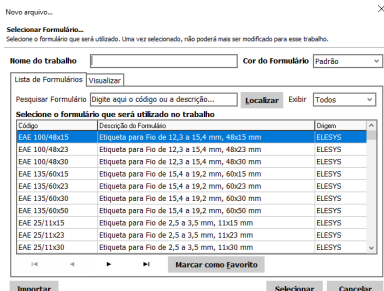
Novo arquivo...

Selecionar Formulário...
Selecione o formulário que será utilizado. Uma vez selecionado, não poderá mais ser modificado para esse trabalho.

Nome do trabalho

Cor do Formulário Padrão

Lista de Formulários | Visualizar

Pesquisar Formulário Digite aqui o código ou a descrição... Localizar Exibir Todos

Selecione o formulário que será utilizado no trabalho

| Código | Descrição do Formulário | Origem |
|---|---|---|
| EAE 100/48x15 | Etiqueta para Fio de 12,3 a 15,4 mm, 48x15 mm | ELESYS |
| EAE 100/48x23 | Etiqueta para Fio de 12,3 a 15,4 mm, 48x23 mm | ELESYS |
| EAE 100/48x30 | Etiqueta para Fio de 12,3 a 15,4 mm, 48x30 mm | ELESYS |
| EAE 135/60x15 | Etiqueta para Fio de 15,4 a 19,2 mm, 60x15 mm | ELESYS |
| EAE 135/60x23 | Etiqueta para Fio de 15,4 a 19,2 mm, 60x23 mm | ELESYS |
| EAE 135/60x30 | Etiqueta para Fio de 15,4 a 19,2 mm, 60x30 mm | ELESYS |
| EAE 135/60x50 | Etiqueta para Fio de 15,4 a 19,2 mm, 60x50 mm | ELESYS |
| EAE 25/11x15 | Etiqueta para Fio de 2,5 a 3,5 mm, 11x15 mm | ELESYS |
| EAE 25/11x23 | Etiqueta para Fio de 2,5 a 3,5 mm, 11x23 mm | ELESYS |
| EAE 25/11x30 | Etiqueta para Fio de 2,5 a 3,5 mm, 11x30 mm | ELESYS |

Marcar como Favorito

Importar Selecionar Cancelar